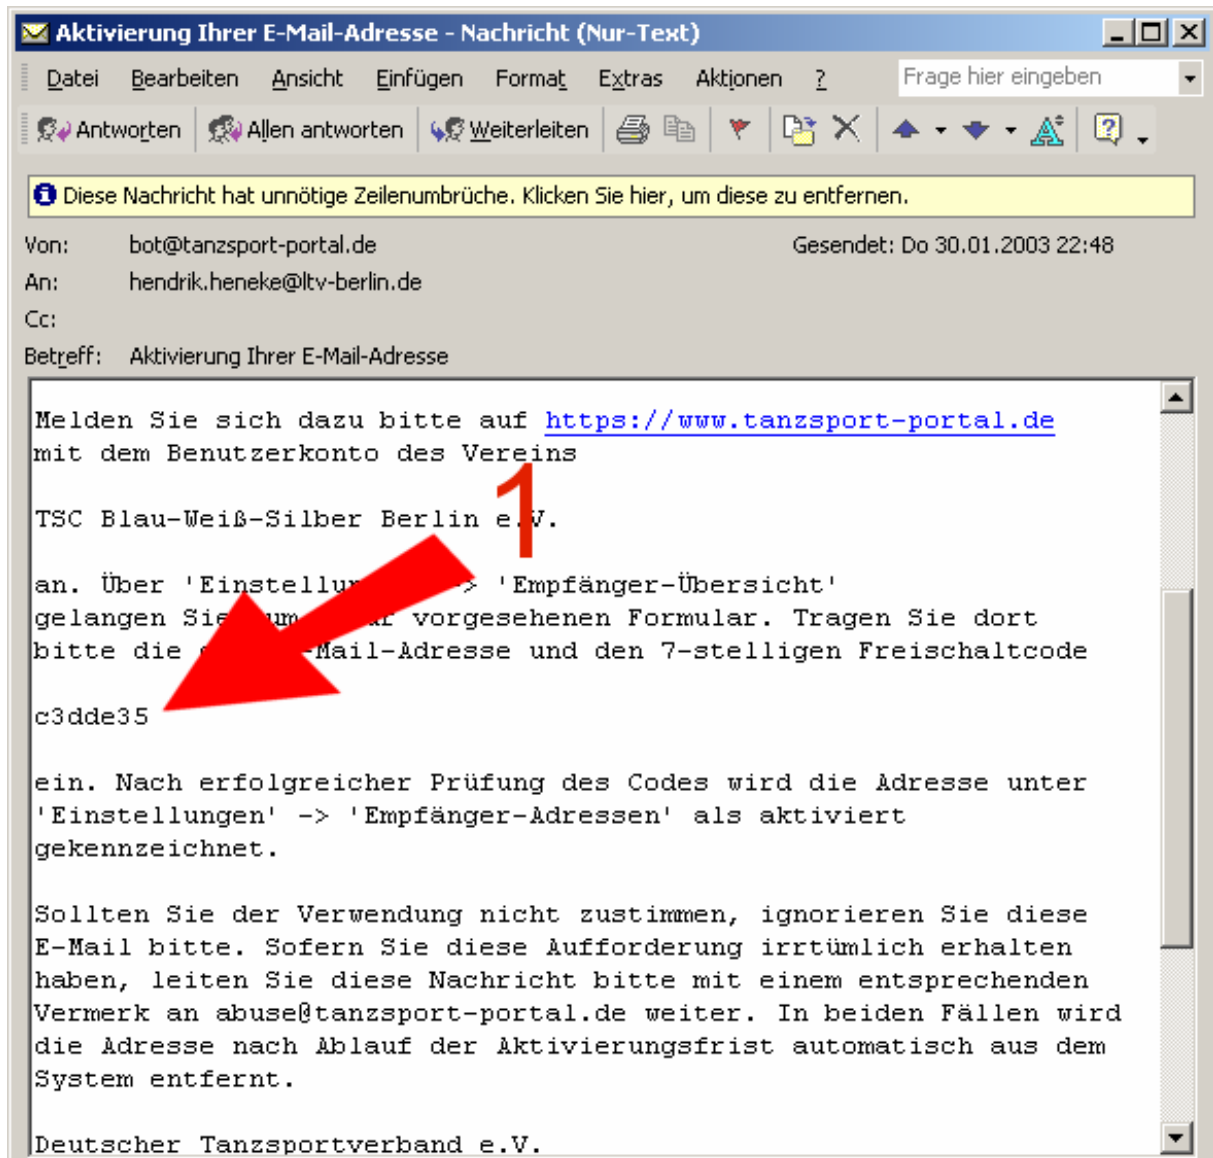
Aktivierung Ihrer E-Mail-Adresse - Nachricht (Nur-Text)

Datei Bearbeiten Ansicht Einfügen Format Extras Aktionen ?

Frage hier eingeben

Antworten Allen antworten Weiterleiten

Diese Nachricht hat unnötige Zeilenumbrüche. Klicken Sie hier, um diese zu entfernen.

Von: bot@tanzsport-portal.de

Gesendet: Do 30.01.2003 22:48

An: hendrik.heneke@ltv-berlin.de

Cc:

Betreff: Aktivierung Ihrer E-Mail-Adresse

Melden Sie sich dazu bitte auf https://www.tanzsport-portal.de mit dem Benutzerkonto des Vereins

1

TSC Blau-Weiß-Silber Berlin e.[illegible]V.

an. Über 'Einstellu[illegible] -> 'Empfänger-Übersicht' gelangen Sie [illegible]um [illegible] vorgesehenen Formular. Tragen Sie dort bitte die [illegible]-Mail-Adresse und den 7-stelligen Freischaltcode

c3dde35

ein. Nach erfolgreicher Prüfung des Codes wird die Adresse unter 'Einstellungen' -> 'Empfänger-Adressen' als aktiviert gekennzeichnet.

Sollten Sie der Verwendung nicht zustimmen, ignorieren Sie diese E-Mail bitte. Sofern Sie diese Aufforderung irrtümlich erhalten haben, leiten Sie diese Nachricht bitte mit einem entsprechenden Vermerk an abuse@tanzsport-portal.de weiter. In beiden Fällen wird die Adresse nach Ablauf der Aktivierungsfrist automatisch aus dem System entfernt.

Deutscher Tanzsportverband e.V.